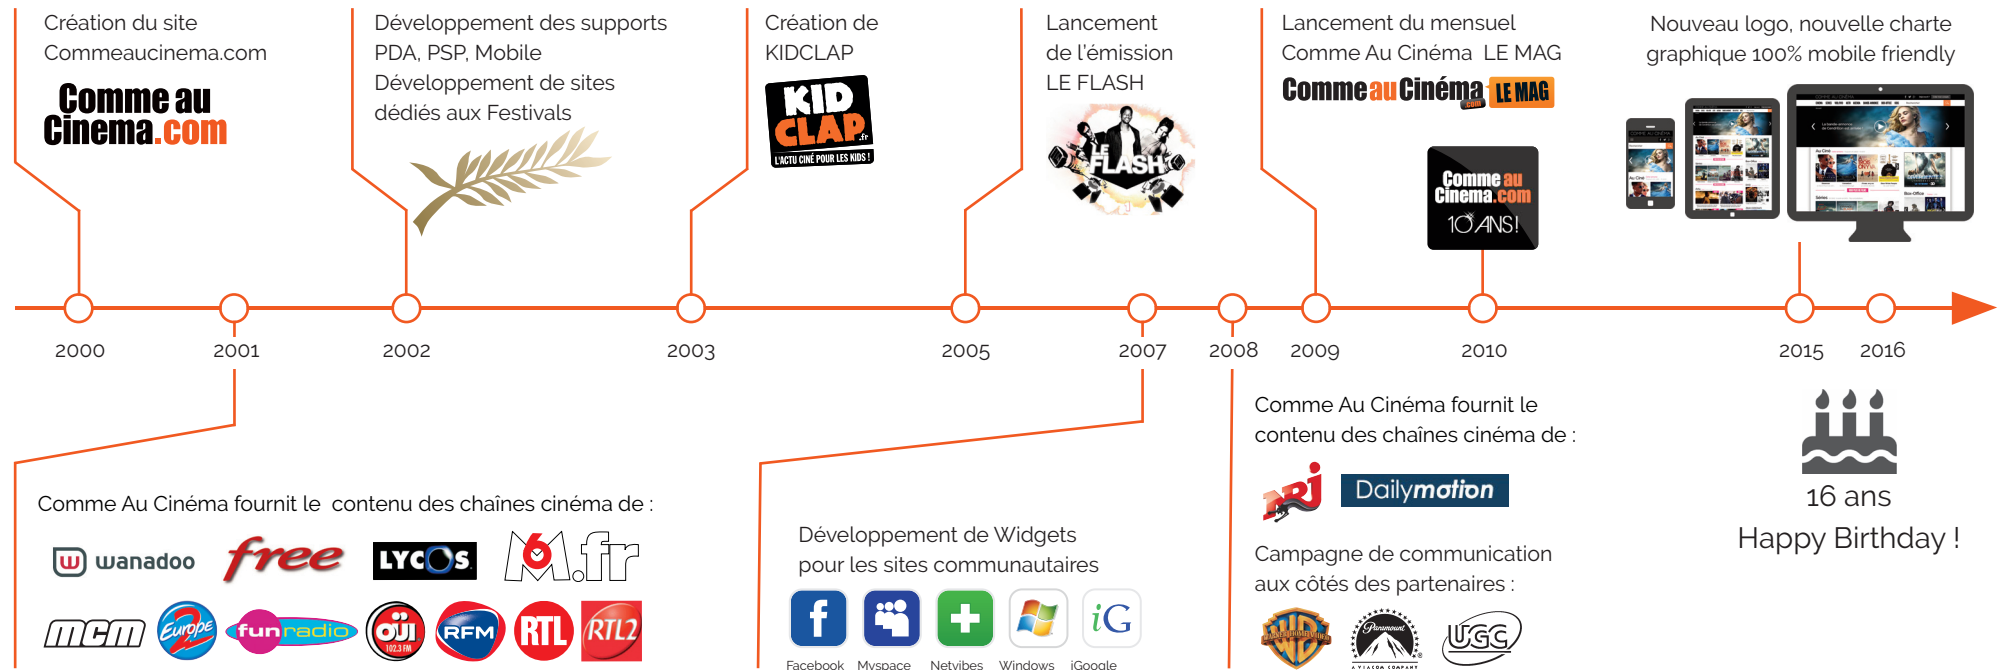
Création du site Commeaucinema.com

Comme au Cinema.com

Développement des supports PDA, PSP, Mobile
Développement de sites dédiés aux Festivals

Création de KIDCLAP

KID CLAP .fr
L'ACTU CINÉ POUR LES KIDS !

Lancement de l'émission LE FLASH

LE FLASH

Lancement du mensuel Comme Au Cinéma LE MAG

Comme au Cinéma .com LE MAG

Comme au Cinema.com 10 ANS !

Nouveau logo, nouvelle charte graphique 100% mobile friendly

2000 2001 2002 2003 2005 2007 2008 2009 2010 2015 2016

Comme Au Cinéma fournit le contenu des chaînes cinéma de :

wanadoo free LYCOS M6.fr
mcm Europe 2 funradio OÜI 102.3 FM RFM RTL RTL2

Développement de Widgets pour les sites communautaires

Facebook Myspace Netvibes Windows iGoogle

Comme Au Cinéma fournit le contenu des chaînes cinéma de :

NRJ Dailymotion

Campagne de communication aux côtés des partenaires :

Paramount UGC

16 ans
Happy Birthday !